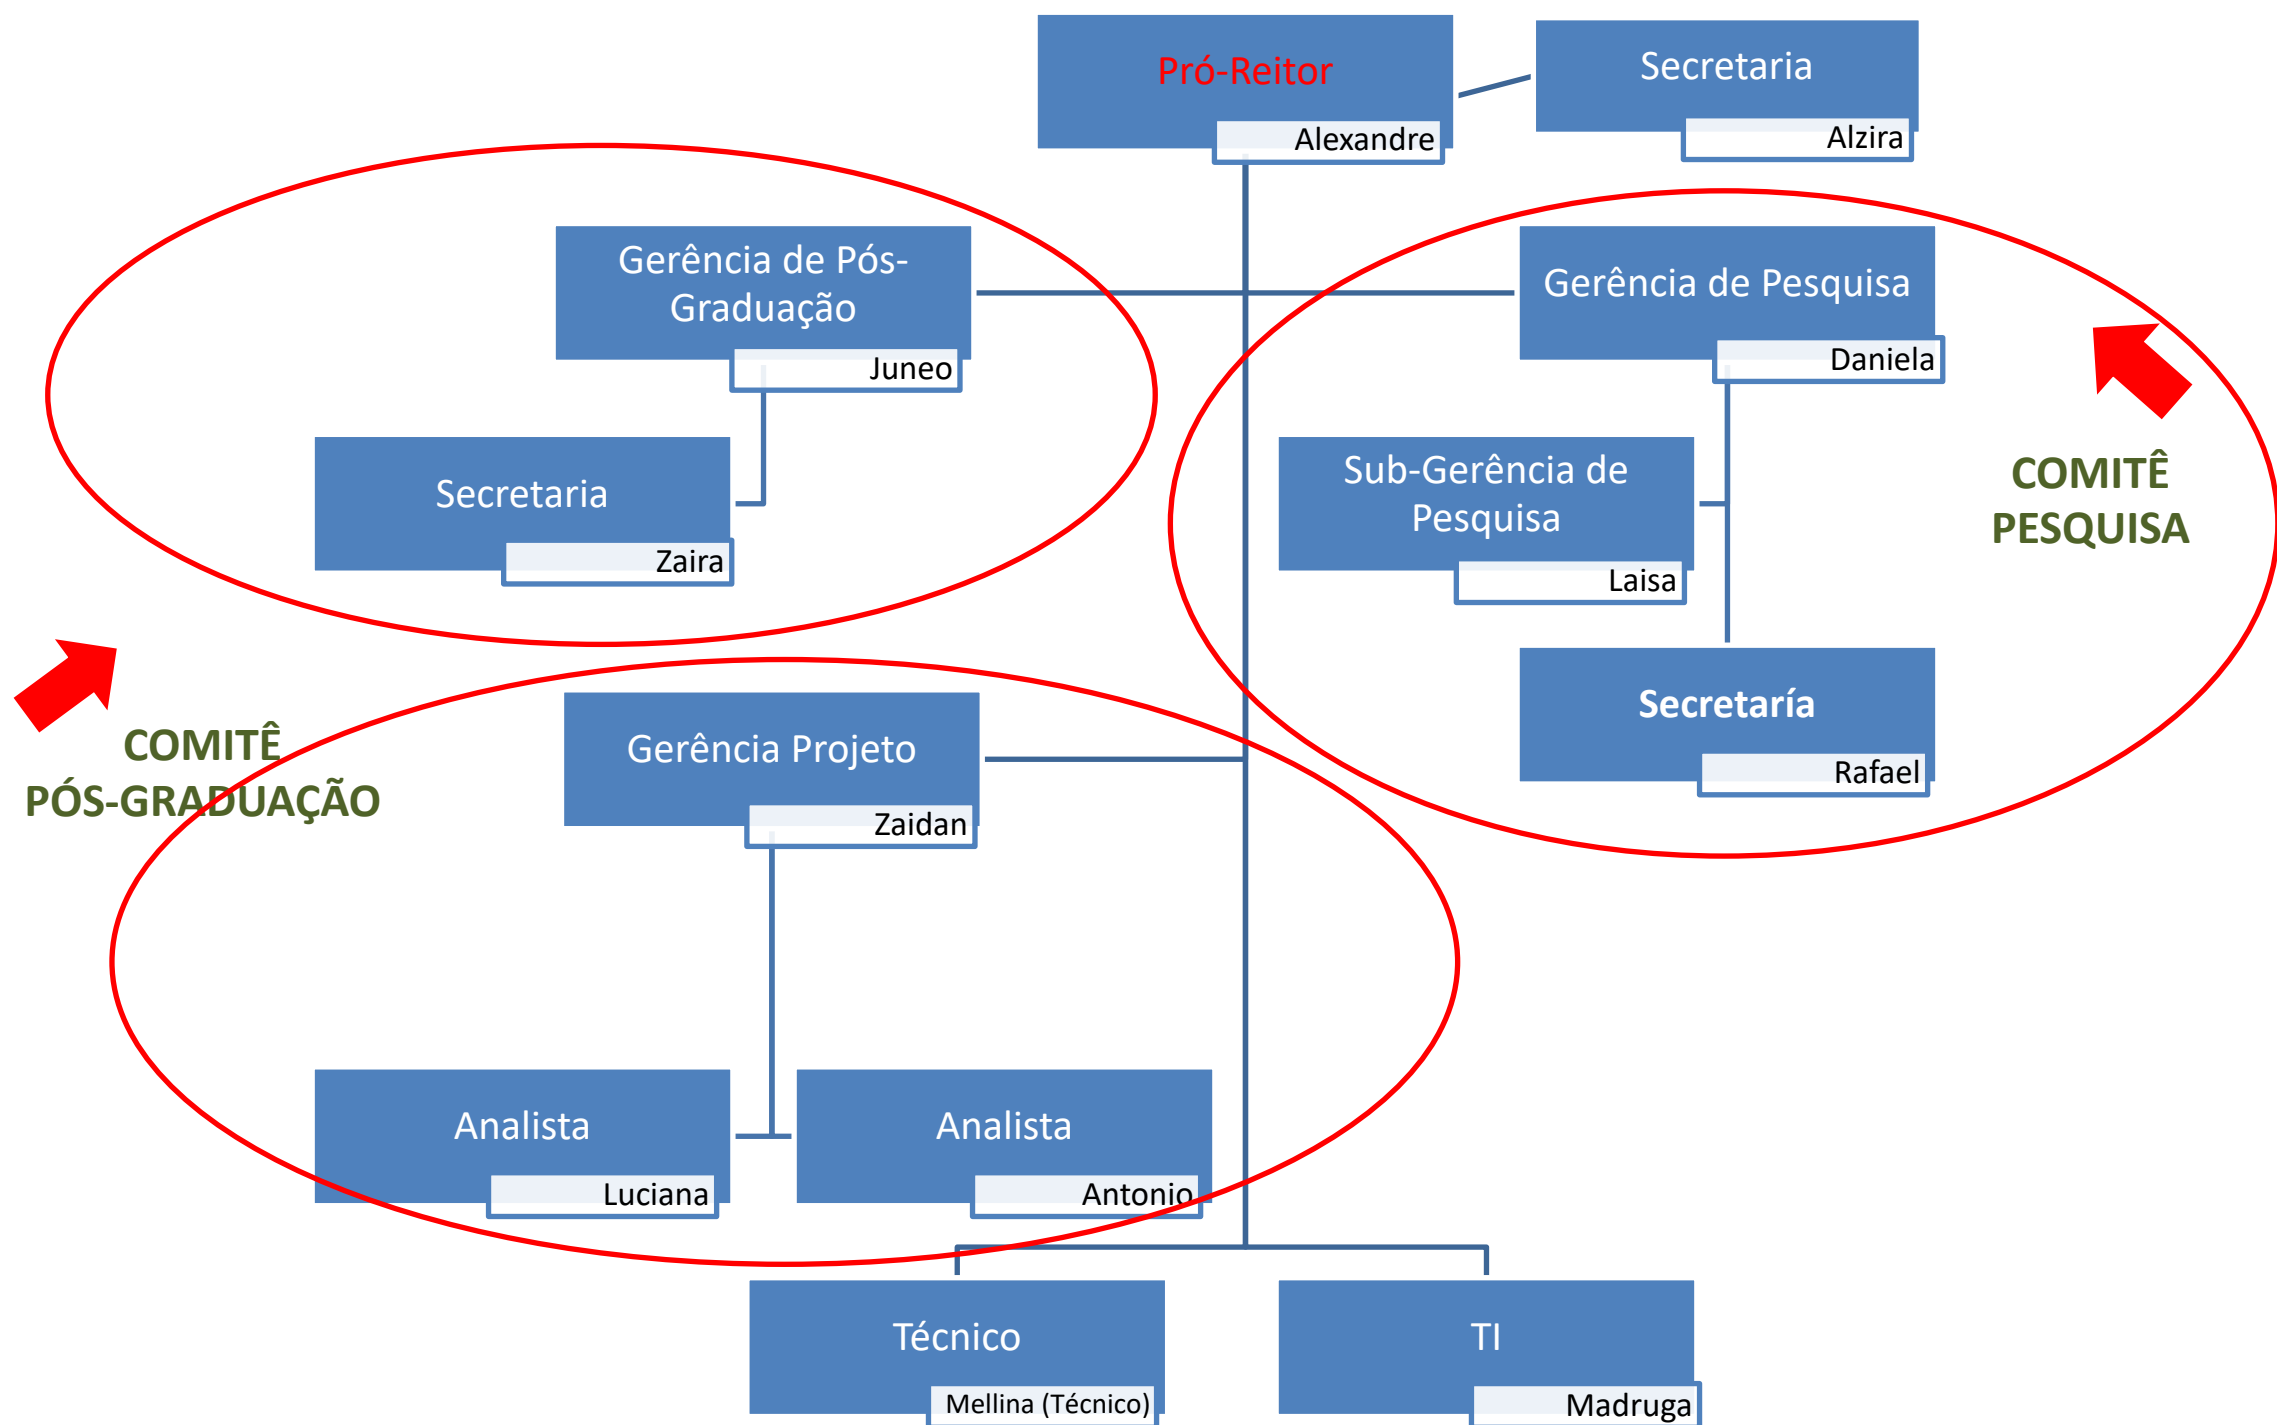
Pró-Reitor
Alexandre

Secretaria
Alzira

Gerência de Pós-Graduação
Juneo

Secretaria
Zaira

Gerência de Pesquisa
Daniela

Sub-Gerência de Pesquisa
Laisa

Secretaría
Rafael

COMITÊ PESQUISA

COMITÊ PÓS-GRADUAÇÃO

Gerência Projeto
Zaidan

Analista
Luciana

Analista
Antonio

Técnico
Mellina (Técnico)

TI
Madruga